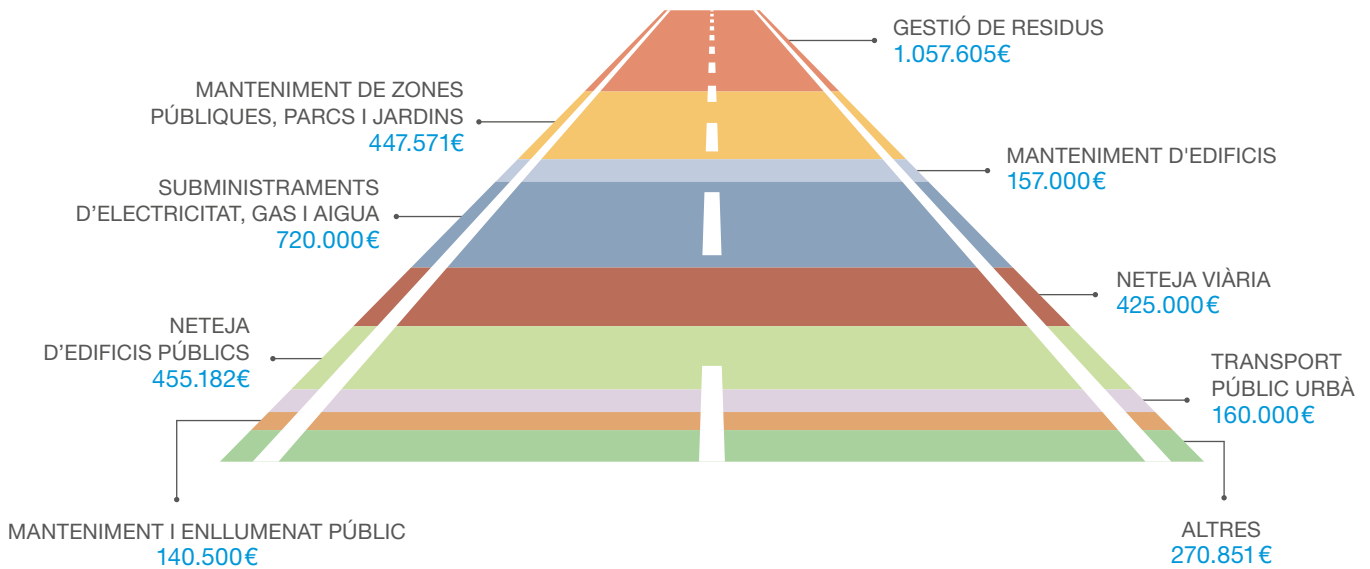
GESTIÓ DE RESIDUS
1.057.605€

MANTENIMENT DE ZONES PÚBLIQUES, PARCS I JARDINS
447.571€

MANTENIMENT D'EDIFICIS
157.000€

SUBMINISTRAMENTS D'ELECTRICITAT, GAS I AIGUA
720.000€

NETEJA VIÀRIA
425.000€

NETEJA D'EDIFICIS PÚBLICS
455.182€

TRANSPORT PÚBLIC URBÀ
160.000€

MANTENIMENT I ENLLUMENAT PÚBLIC
140.500€

ALTRES
270.851€